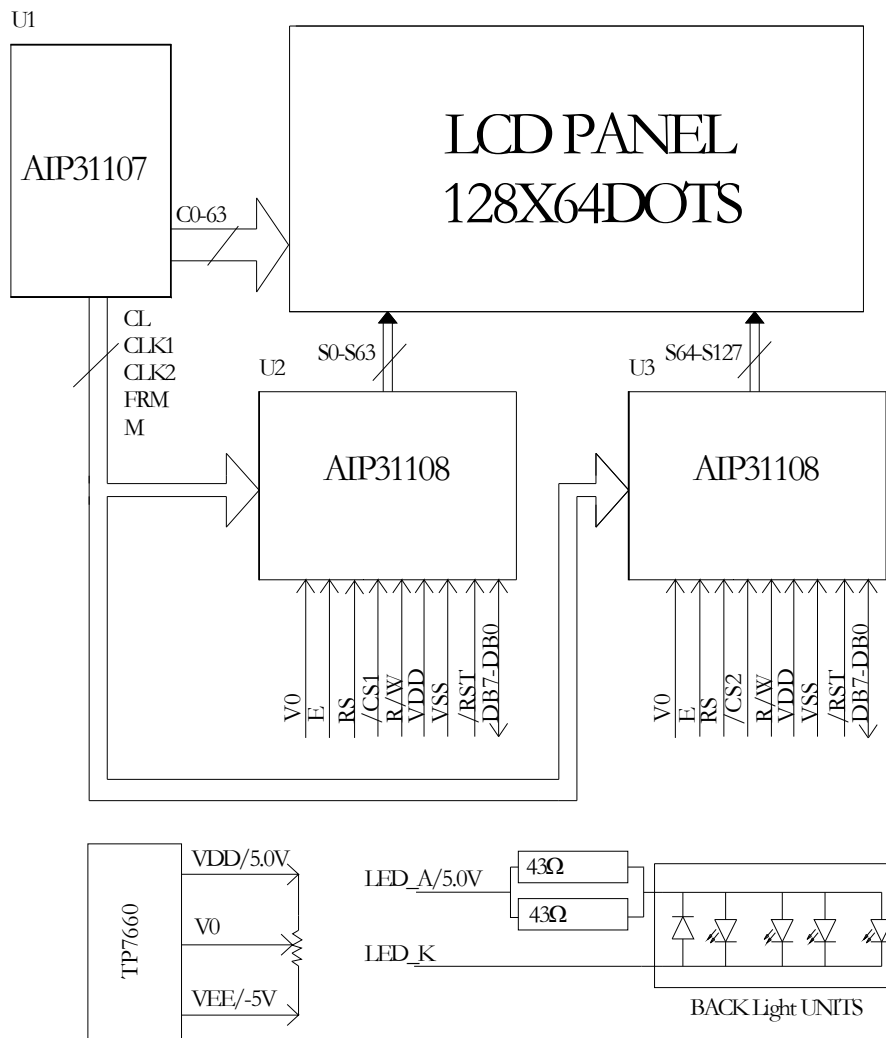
U1

AIP31107

C0-63

LCD PANEL
128X64DOTS

CL
CLK1
CLK2
FRM
M

S0-S63

U2

AIP31108

V0
E
RS
/CS1
R/W
VDD
VSS
/RST
DB7-DB0

S64-S127

U3

AIP31108

V0
E
RS
/CS2
R/W
VDD
VSS
/RST
DB7-DB0

TP7660

VDD/5.0V
V0
VEE/-5V

LED_A/5.0V
43Ω
43Ω
LED_K

BACK Light UNITS